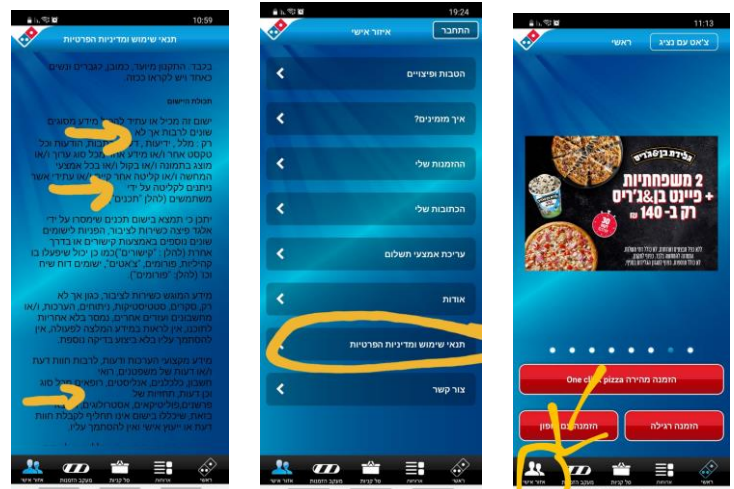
10:59

תנאי שימוש ומדיניות הפרטיות

בכבוד. התקנון מיועד, כמובן, לגברים ונשים כאחד ויש לקראו ככזה.

תכולת היישום

ישום זה מכיל או עתיד להכיל מידע מסוגים שונים לרבות אך לא רק: מלל, ידיעות, דעות, הודעות וכל טקסט אחר ו/או מידע אחר מכל סוג ערוך ו/או מוצג בתמונה ו/או בקול ו/או בכל אמצעי המחשה ו/או קליטה אחר קיים ו/או עתידי אשר ניתנים לקליטה על ידי משתמשים (להלן "תכנים").

יתכן כי תמצא בישום תכנים שימסרו על ידי אלגד פיצה כשירות לציבור, הפניות לישומים שונים נוספים באמצעות קישורים או בדרך אחרת (להלן : "קישורים") כמו כן יכול שיופעלו בו קהילות, פורומים, "צ'אטים", ישומים דוח שיח וכו' (להלן "פורומים").

מידע המוצע כשירות לציבור, כגון אך לא רק, סקרים, סטטיסטיקות, ניתוחים, הערכות, ו/או תחשיבים ועוד, אינו מהווה, בשום מקרה, ייעוץ והמלצה לפעולה, ואין להסתמך עליו ככזה בשום בדיקה נוספת.

מידע מצעוף הערכות ודעות, לרבות חוות דעת ו/או דעות של מומחים, רואי חשבון, כלכלנים, אנליסטים, רופאים מכל סוג וכן דעות, תחזיות של מרצים, פסיכולוגים, אסטרולוגים וכד' אין לראות, שיכלול בישום אינו תחליף לקבלת חוות דעת או ייעוץ אישי ואין להסתמך עליו.

איזור אישי | מעקב הזמנות | סל קניות | אהבתי | ראשי

19:24

התחבר | איזור אישי

הטבות ופיצויים
איך מזמינים?
ההזמנות שלי
הכתובות שלי
עריכת אמצעי תשלום
אודות
תנאי שימוש ומדיניות הפרטיות
צור קשר

איזור אישי | מעקב הזמנות | סל קניות | אהבתי | ראשי

11:13

צ'אט עם נציג | ראשי

גלידת בן&ג'רי'ס
2 משפחתיות + פיינט בן&ג'רי'ס רק ב- 140₪

One click pizza הזמנה מהירה
הזמנה רגילה | הזמנה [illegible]

איזור אישי | מעקב הזמנות | סל קניות | אהבתי | ראשי